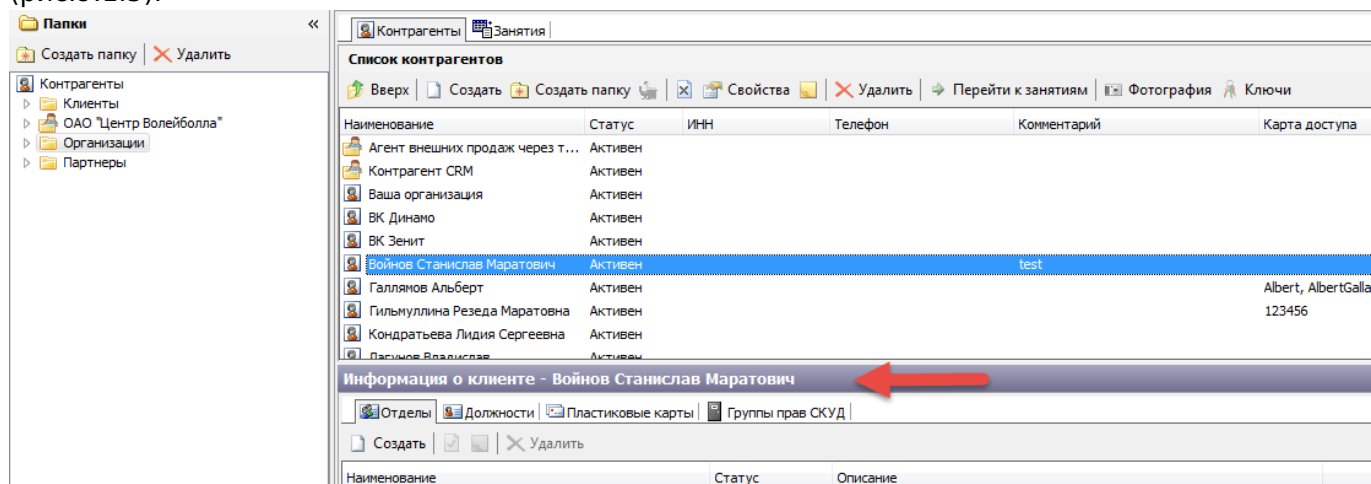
Папки

Создать папку | Удалить

Контрагенты
Клиенты
ОАО "Центр Волейболла"
Организации
Партнеры

Контрагенты | Занятия

Список контрагентов

Вверх | Создать | Создать папку | Свойства | Удалить | Перейти к занятиям | Фотография | Ключи

| Наименование | Статус | ИНН | Телефон | Комментарий | Карта доступа |
|---|---|---|---|---|---|
| Агент внешних продаж через т... | Активен | | | | |
| Контрагент CRM | Активен | | | | |
| Ваша организация | Активен | | | | |
| ВК Динамо | Активен | | | | |
| ВК Зенит | Активен | | | | |
| Войнов Станислав Маратович | Активен | | | test | |
| Галлямов Альберт | Активен | | | | Albert, AlbertGalla |
| Гильмуллина Резеда Маратовна | Активен | | | | 123456 |
| Кондратьева Лидия Сергеевна | Активен | | | | |
| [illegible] | Активен | | | | |

Информация о клиенте - Войнов Станислав Маратович

Отделы | Должности | Пластиковые карты | Группы прав СКУД

Создать | Удалить

| Наименование | Статус | Описание |
|---|---|---|